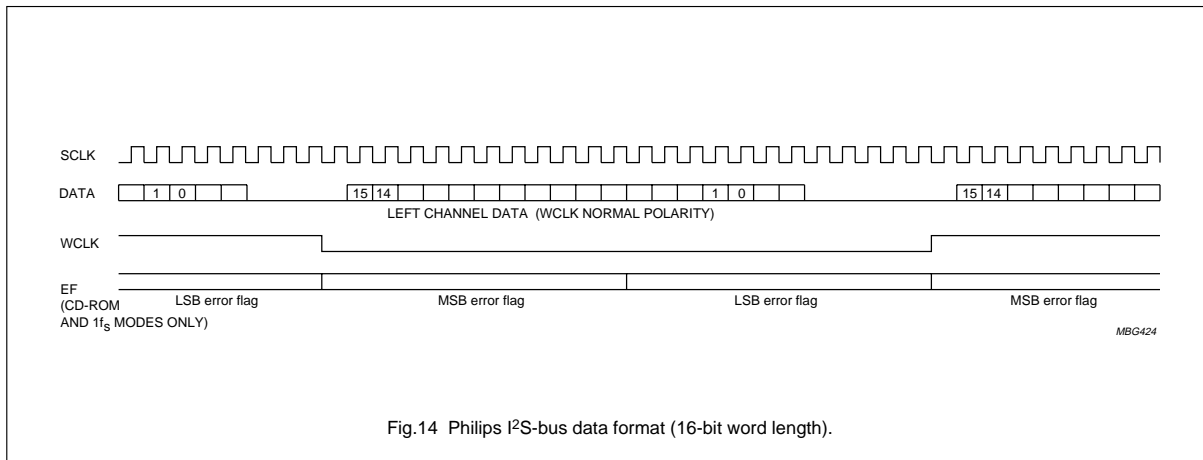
SCLK

DATA

1 0

15 14

1 0

15 14

LEFT CHANNEL DATA (WCLK NORMAL POLARITY)

WCLK

EF (CD-ROM AND 1$f_S$ MODES ONLY)

LSB error flag

MSB error flag

LSB error flag

MSB error flag

MBG424

Fig.14 Philips I$^2$S-bus data format (16-bit word length).